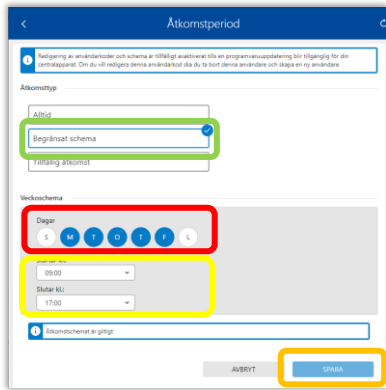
Åtkomstperiod

Redigering av användarkoder och schema är tillfälligt avaktiverat tills en programvaruuppdatering blir tillgänglig för din centralapparat. Om du vill redigera denna användarkod ska du ta bort denna användare och skapa en ny användare.

Åtkomsttyp

Alltid

Begränsat schema

Tillfällig åtkomst

Veckoschema

Dagar

S M T O T F L

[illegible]

09:00

Slutar kl.:

17:00

Åtkomstschemat är giltigt

AVBRYT

SPARA